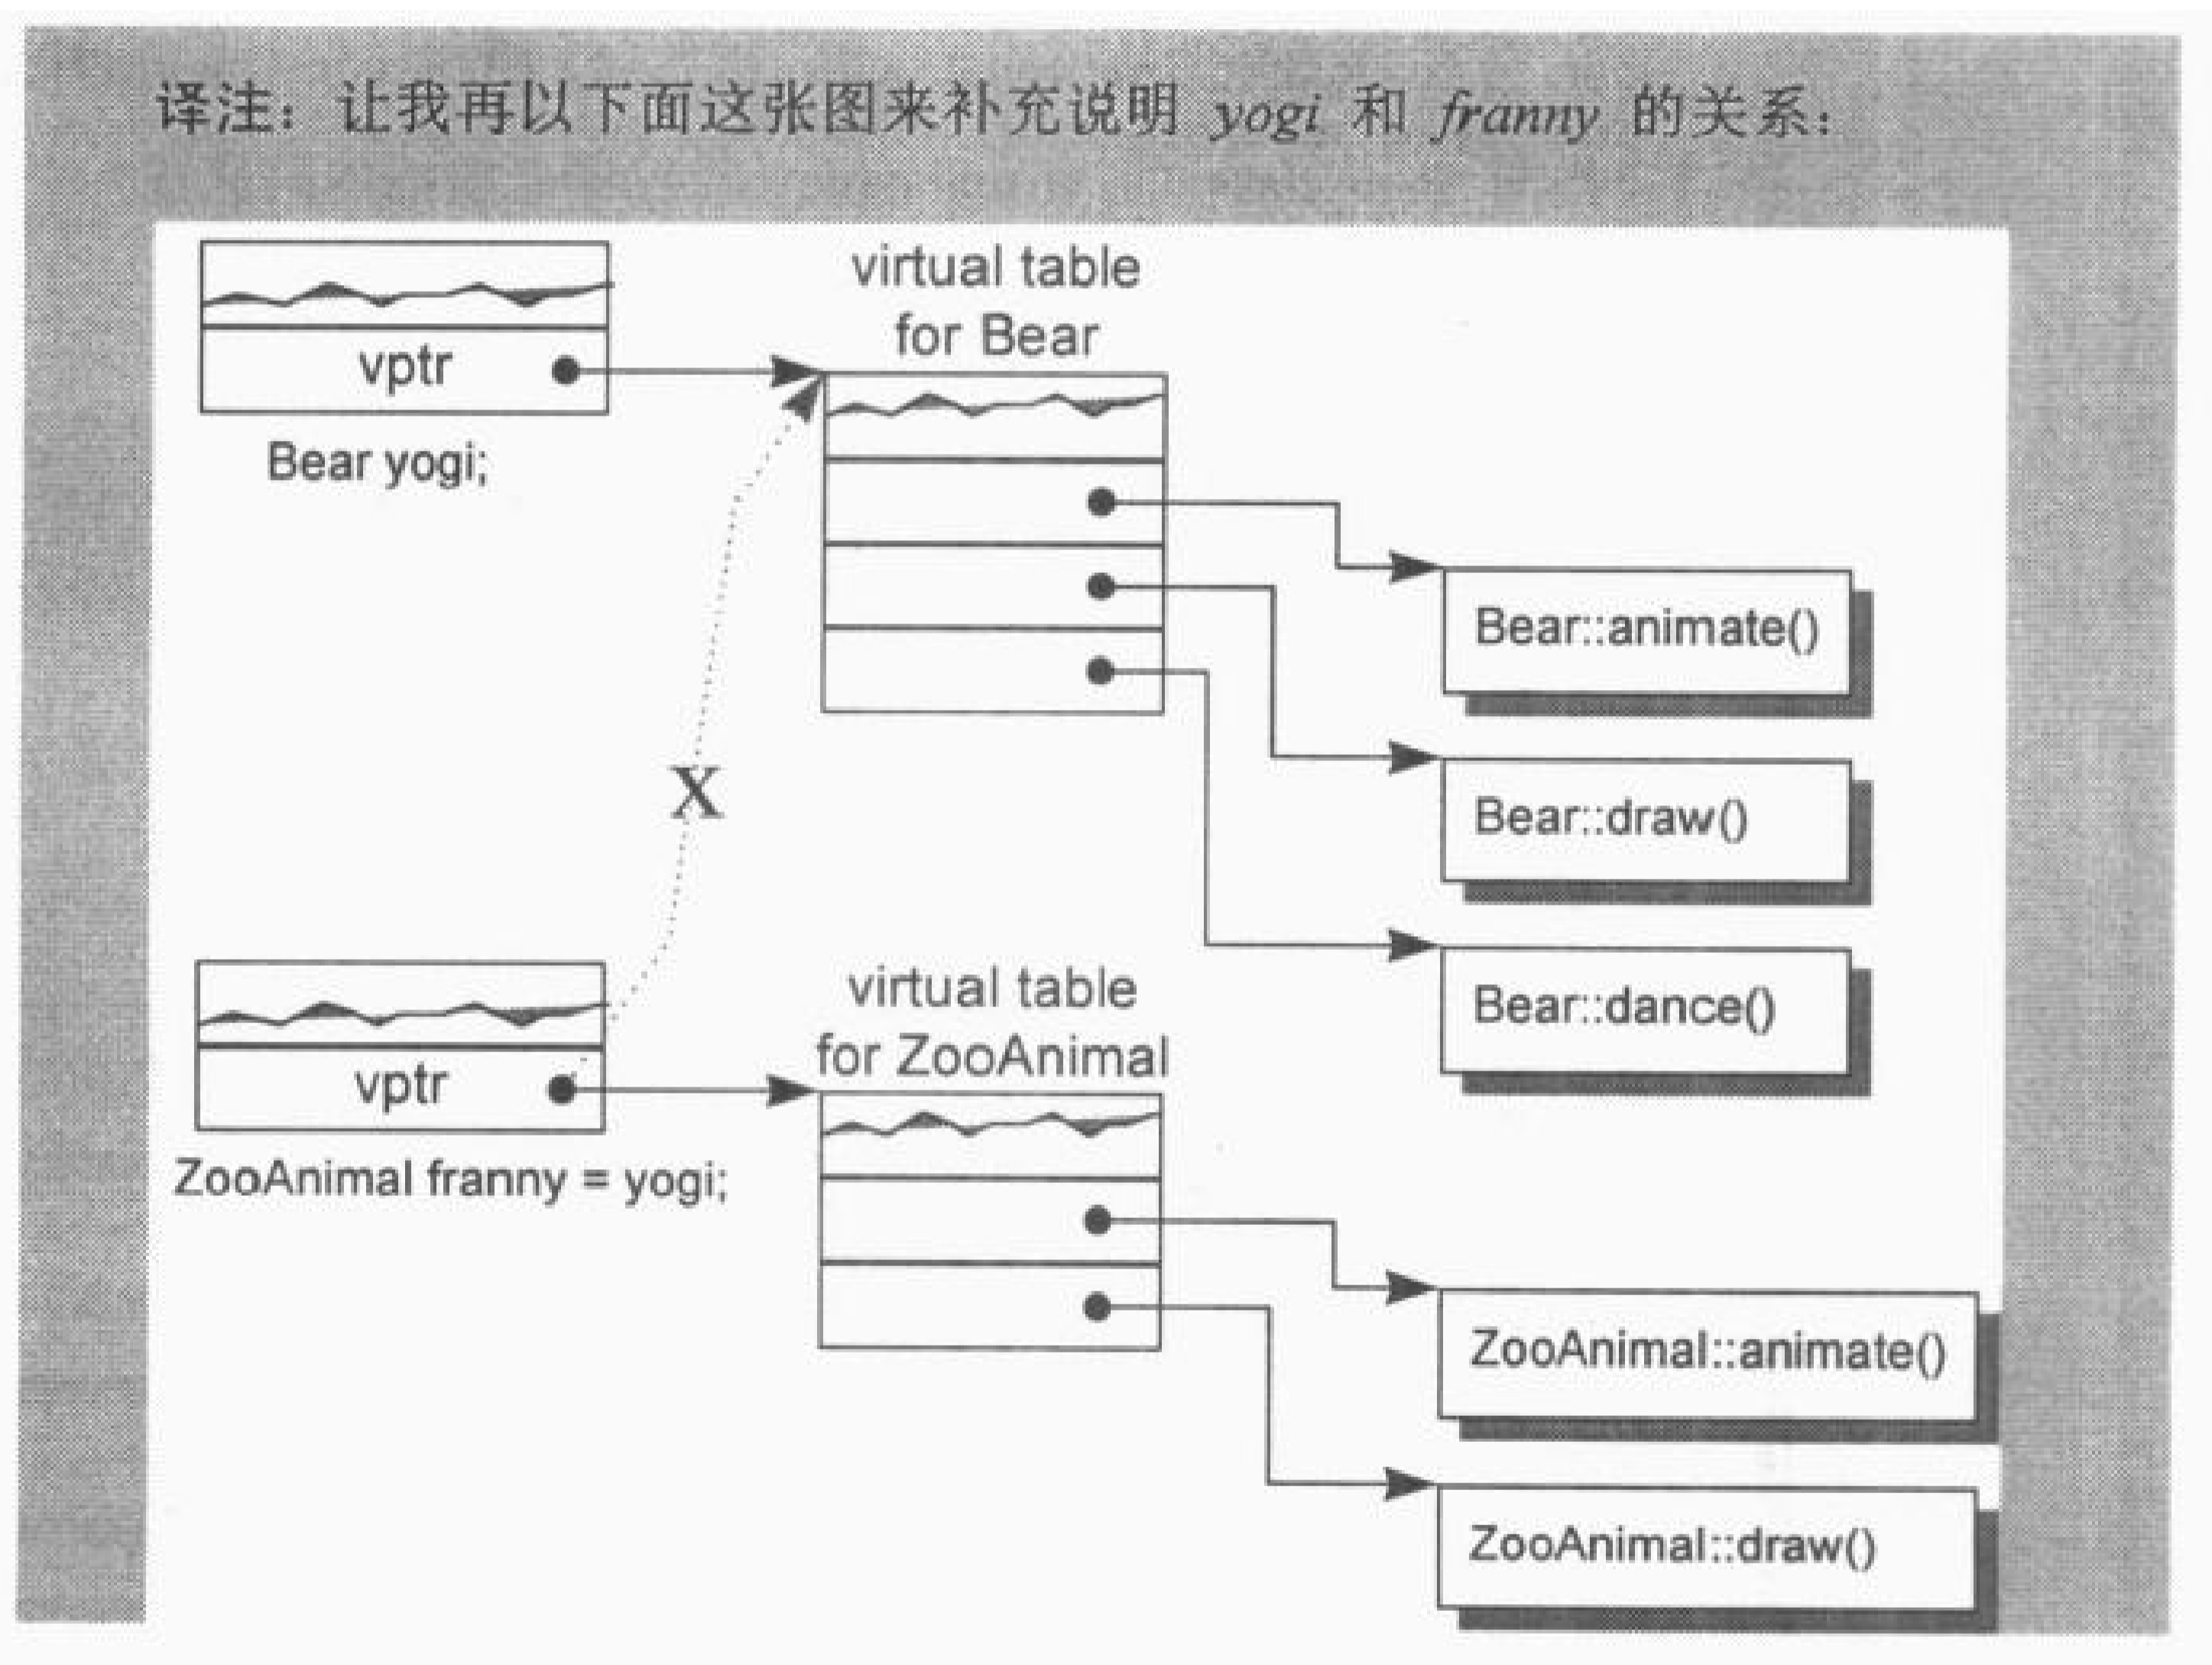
译注：让我再以下面这张图来补充说明 *yogi* 和 *franny* 的关系：

virtual table for Bear

vptr

Bear yogi;

Bear::animate()

Bear::draw()

Bear::dance()

X

virtual table for ZooAnimal

vptr

ZooAnimal franny = yogi;

ZooAnimal::animate()

ZooAnimal::draw()